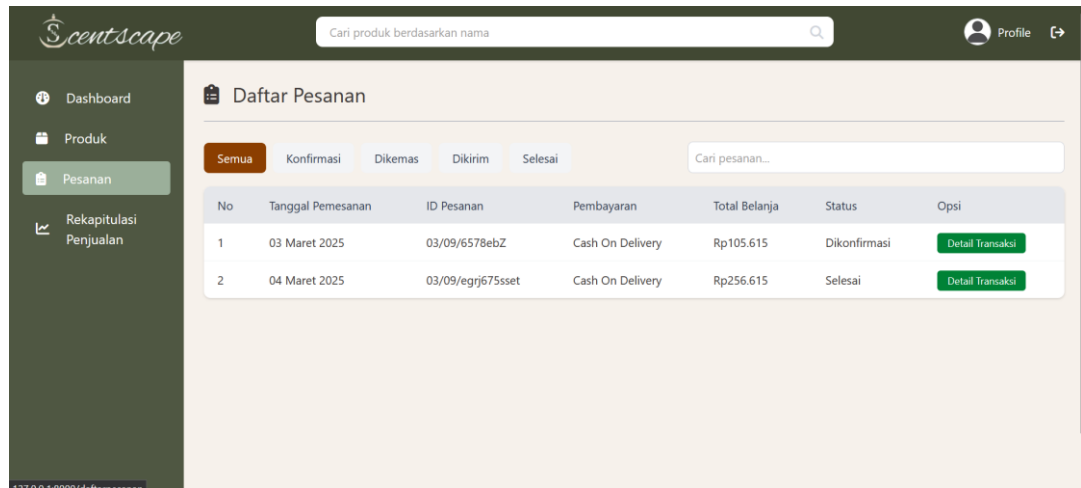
Scentscape

Cari produk berdasarkan nama

Profile

Dashboard

Produk

Pesanan

Rekapitulasi Penjualan

Daftar Pesanan

Semua Konfirmasi Dikemas Dikirim Selesai

Cari pesanan...

| No | Tanggal Pemesanan | ID Pesanan | Pembayaran | Total Belanja | Status | Opsi |
|---|---|---|---|---|---|---|
| 1 | 03 Maret 2025 | 03/09/6578ebZ | Cash On Delivery | Rp105.615 | Dikonfirmasi | Detail Transaksi |
| 2 | 04 Maret 2025 | 03/09/egrj675sset | Cash On Delivery | Rp256.615 | Selesai | Detail Transaksi |

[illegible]